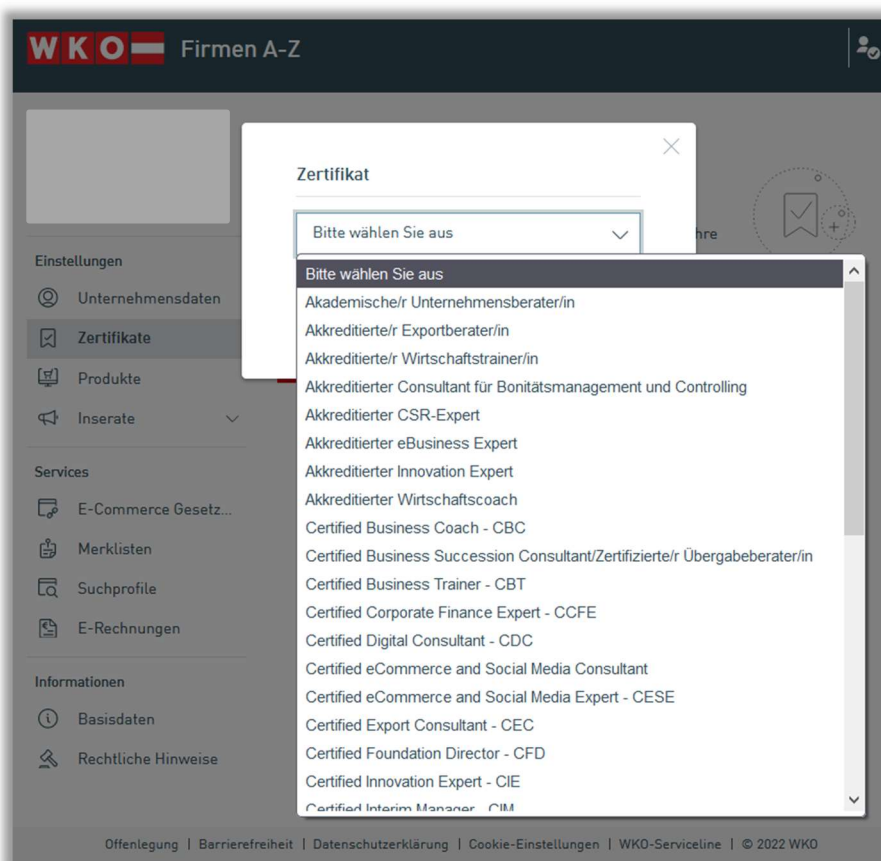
WKO Firmen A-Z

Einstellungen
Unternehmensdaten
Zertifikate
Produkte
Inserate

Services
E-Commerce Gesetz...
Merklisten
Suchprofile
E-Rechnungen

Informationen
Basisdaten
Rechtliche Hinweise

Zertifikat

Bitte wählen Sie aus

hre

Bitte wählen Sie aus
Akademische/r Unternehmensberater/in
Akkreditierte/r Exportberater/in
Akkreditierte/r Wirtschaftstrainer/in
Akkreditierter Consultant für Bonitätsmanagement und Controlling
Akkreditierter CSR-Expert
Akkreditierter eBusiness Expert
Akkreditierter Innovation Expert
Akkreditierter Wirtschaftscoach
Certified Business Coach - CBC
Certified Business Succession Consultant/Zertifizierte/r Übergabeberater/in
Certified Business Trainer - CBT
Certified Corporate Finance Expert - CCFE
Certified Digital Consultant - CDC
Certified eCommerce and Social Media Consultant
Certified eCommerce and Social Media Expert - CESE
Certified Export Consultant - CEC
Certified Foundation Director - CFD
Certified Innovation Expert - CIE
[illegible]

Offenlegung | Barrierefreiheit | Datenschutzerklärung | Cookie-Einstellungen | WKO-Serviceline | © 2022 WKO